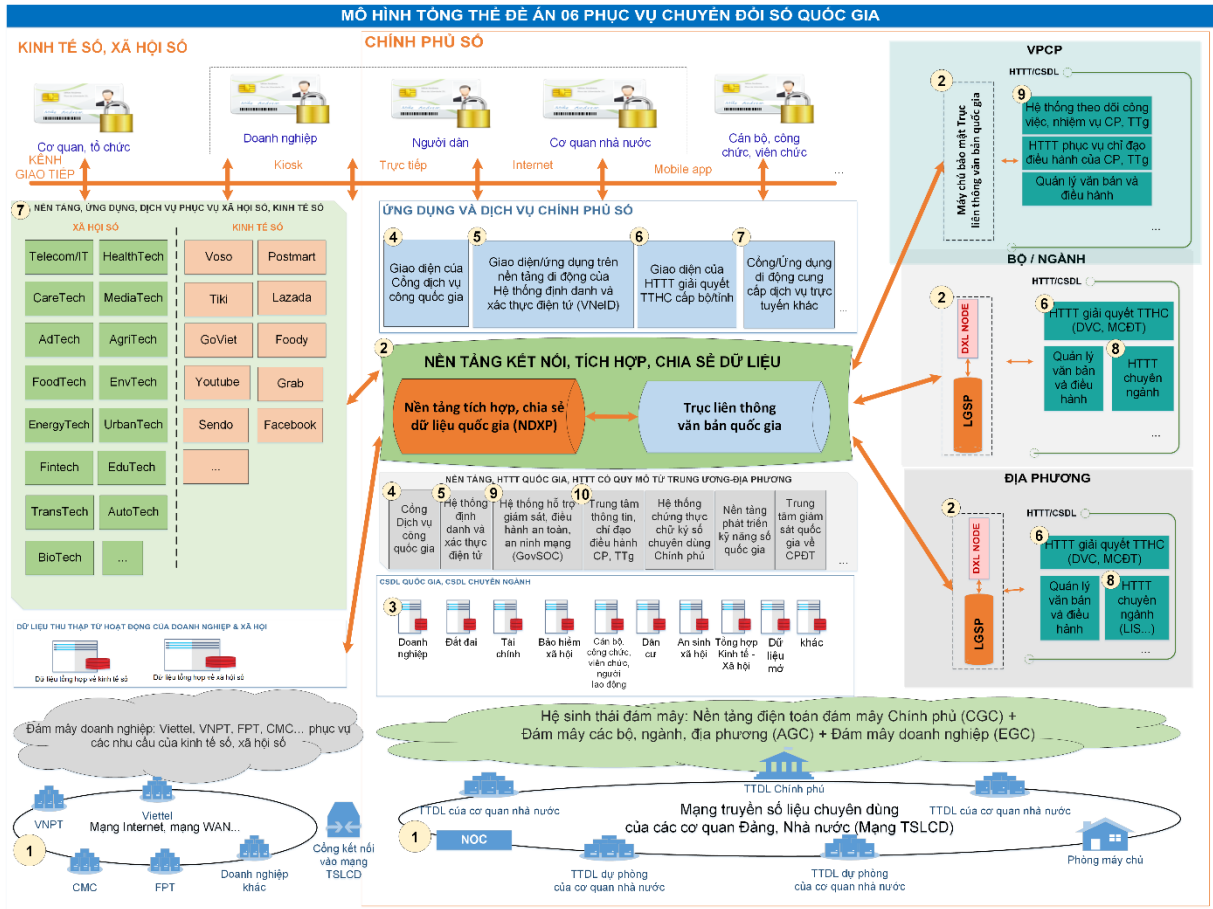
MÔ HÌNH TỔNG THỂ ĐỀ ÁN 06 PHỤC VỤ CHUYỂN ĐỔI SỐ QUỐC GIA

KINH TẾ SỐ, XÃ HỘI SỐ

CHÍNH PHỦ SỐ

Cơ quan, tổ chức
Doanh nghiệp
Người dân
Cơ quan nhà nước
Cán bộ, công chức, viên chức

KÊNH GIAO TIẾP
Kiosk
Trực tiếp
Internet
Mobile app
...

7 NỀN TẢNG, ỨNG DỤNG, DỊCH VỤ PHỤC VỤ XÃ HỘI SỐ, KINH TẾ SỐ

XÃ HỘI SỐ

| Telecom/IT | HealthTech |
|---|---|
| CareTech | MediaTech |
| AdTech | AgriTech |
| FoodTech | EnvTech |
| EnergyTech | UrbanTech |
| Fintech | EduTech |
| TransTech | AutoTech |
| BioTech | ... |

KINH TẾ SỐ

| Voso | Postmart |
|---|---|
| Tiki | Lazada |
| GoViet | Foody |
| Youtube | Grab |
| Sendo | Facebook |
| ... | |

DỮ LIỆU THU THẬP TỪ HOẠT ĐỘNG CỦA DOANH NGHIỆP & XÃ HỘI
Dữ liệu tổng hợp về kinh tế số
Dữ liệu tổng hợp về xã hội số

ỨNG DỤNG VÀ DỊCH VỤ CHÍNH PHỦ SỐ
4 Giao diện của Cổng dịch vụ công quốc gia
5 Giao diện/ứng dụng trên nền tảng di động của Hệ thống định danh và xác thực điện tử (VNeID)
6 Giao diện của HTTT giải quyết TTHC cấp bộ/tỉnh
7 Cổng/Ứng dụng di động cung cấp dịch vụ trực tuyến khác
...

2 NỀN TẢNG KẾT NỐI, TÍCH HỢP, CHIA SẺ DỮ LIỆU
Nền tảng tích hợp, chia sẻ dữ liệu quốc gia (NDXP)
Trục liên thông văn bản quốc gia

NỀN TẢNG, HTTT QUỐC GIA, HTTT CÓ QUY MÔ TỪ TRUNG ƯƠNG-ĐỊA PHƯƠNG
4 Cổng Dịch vụ công quốc gia
5 Hệ thống định danh và xác thực điện tử
9 Hệ thống hỗ trợ giám sát, điều hành an toàn, an ninh mạng (GovSOC)
10 Trung tâm thông tin, chỉ đạo điều hành CP, TTg
Hệ thống chứng thực chữ ký số chuyên dùng Chính phủ
Nền tảng phát triển kỹ năng số quốc gia
Trung tâm giám sát quốc gia về CPĐT
...

CSDL QUỐC GIA, CSDL CHUYÊN NGÀNH
3 Doanh nghiệp
Đất đai
Tài chính
Bảo hiểm xã hội
Cán bộ, công chức, viên chức, người lao động
Dân cư
An sinh xã hội
Tổng hợp Kinh tế - Xã hội
Dữ liệu mở
khác

VPCP
2 Máy chủ bảo mật Trục liên thông văn bản quốc gia
HTTT/CSDL
9 Hệ thống theo dõi công việc, nhiệm vụ CP, TTg
HTTT phục vụ chỉ đạo điều hành của CP, TTg
Quản lý văn bản và điều hành
...

BỘ / NGÀNH
HTTT/CSDL
2 DXL NODE
LGSP
6 HTTT giải quyết TTHC (DVC, MCĐT)
Quản lý văn bản và điều hành
8 HTTT chuyên ngành
...

ĐỊA PHƯƠNG
HTTT/CSDL
2 DXL NODE
LGSP
6 HTTT giải quyết TTHC (DVC, MCĐT)
Quản lý văn bản và điều hành
8 HTTT chuyên ngành (LIS...)
...

Đám mây doanh nghiệp: Viettel, VNPT, FPT, CMC... phục vụ các nhu cầu của kinh tế số, xã hội số

VNPT
Viettel
Mạng Internet, mạng WAN...
1
CMC
FPT
Doanh nghiệp khác
Cổng kết nối vào mạng TSLCD

Hệ sinh thái đám mây: Nền tảng điện toán đám mây Chính phủ (CGC) + Đám mây các bộ, ngành, địa phương (AGC) + Đám mây doanh nghiệp (EGC)

TTDL Chính phủ
TTDL của cơ quan nhà nước
TTDL của cơ quan nhà nước
Mạng truyền số liệu chuyên dùng của các cơ quan Đảng, Nhà nước (Mạng TSLCD)
1
NOC
TTDL dự phòng của cơ quan nhà nước
TTDL dự phòng của cơ quan nhà nước
Phòng máy chủ